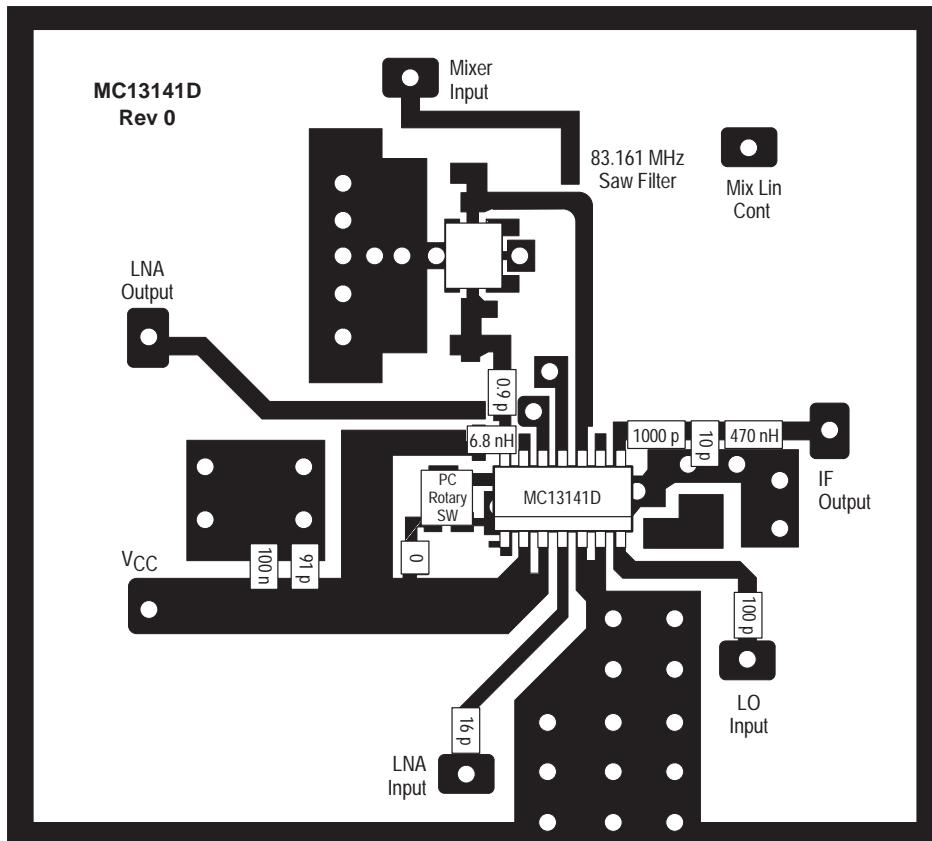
MC13141D
Rev 0

Mixer Input

83.161 MHz Saw Filter

Mix Lin Cont

LNA Output

0.9 p

6.8 nH

1000 p

10 p

470 nH

PC Rotary SW

MC13141D

IF Output

$V_{CC}$

100 n

91 p

0

100 p

LO Input

16 p

LNA Input